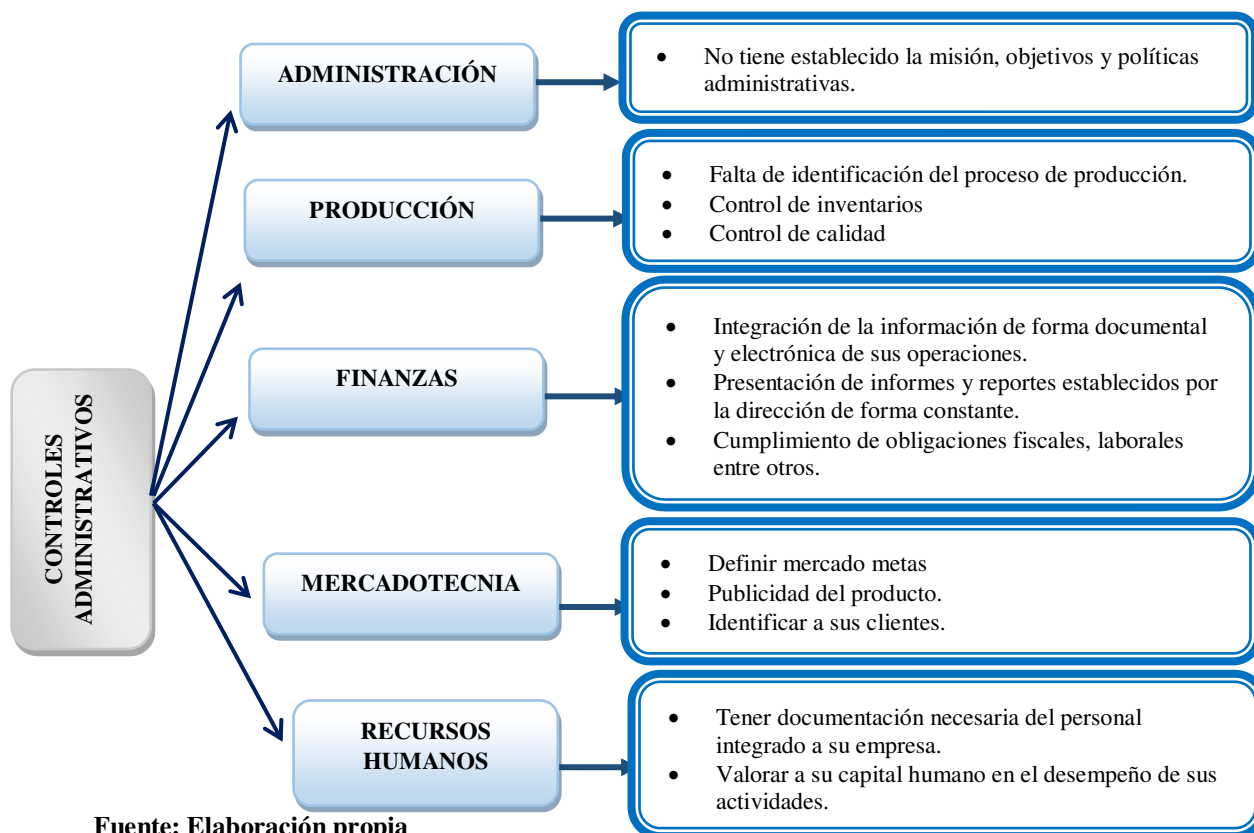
CONTROLES ADMINISTRATIVOS

ADMINISTRACIÓN

- No tiene establecido la misión, objetivos y políticas administrativas.

PRODUCCIÓN

- Falta de identificación del proceso de producción.
- Control de inventarios
- Control de calidad

FINANZAS

- Integración de la información de forma documental y electrónica de sus operaciones.
- Presentación de informes y reportes establecidos por la dirección de forma constante.
- Cumplimiento de obligaciones fiscales, laborales entre otros.

MERCADOTECNIA

- Definir mercado metas
- Publicidad del producto.
- Identificar a sus clientes.

RECURSOS HUMANOS

- Tener documentación necesaria del personal integrado a su empresa.
- Valorar a su capital humano en el desempeño de sus actividades.

Fuente: Elaboración propia